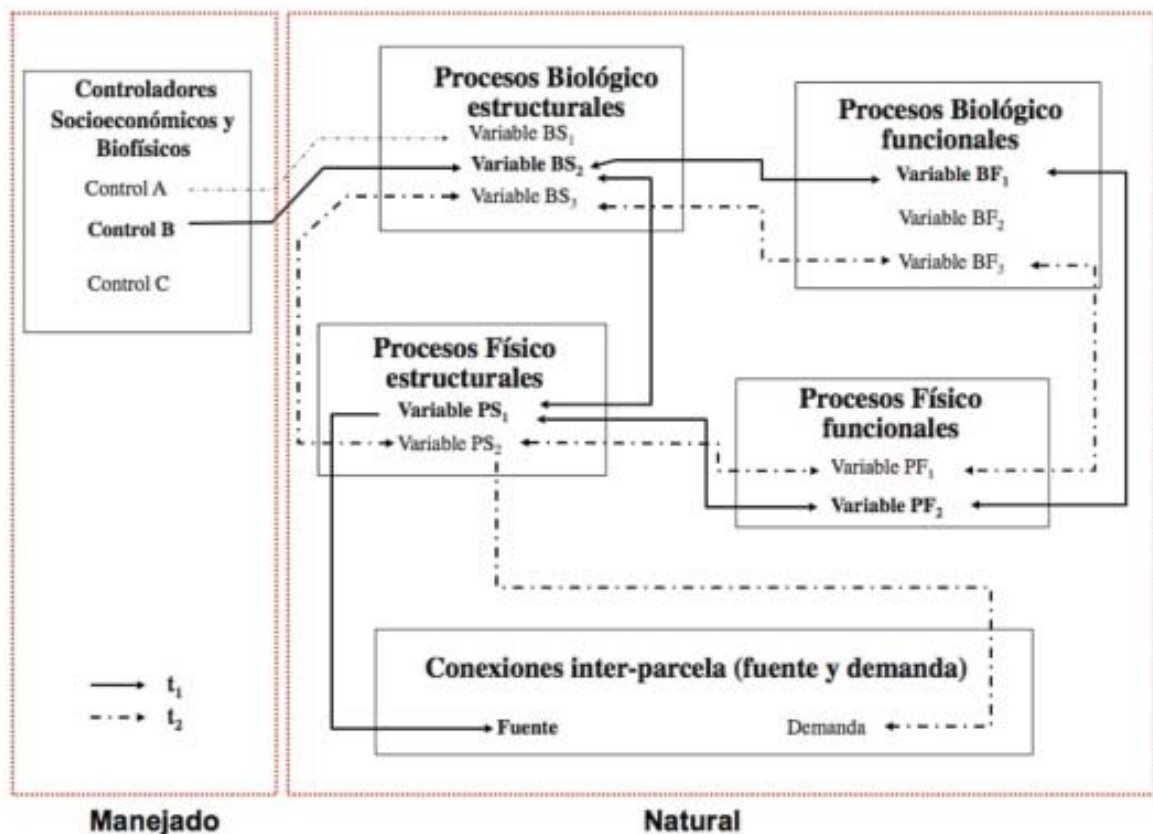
Controladores Socioeconómicos y Biofísicos

Control A

Control B

Control C

$t_1$

$t_2$

Procesos Biológico estructurales

Variable $BS_1$

Variable $BS_2$

Variable $BS_3$

Procesos Biológico funcionales

Variable $BF_1$

Variable $BF_2$

Variable $BF_3$

Procesos Físico estructurales

Variable $PS_1$

Variable $PS_2$

Procesos Físico funcionales

Variable $PF_1$

Variable $PF_2$

Conexiones inter-parcela (fuente y demanda)

Fuente

Demanda

Manejado

Natural